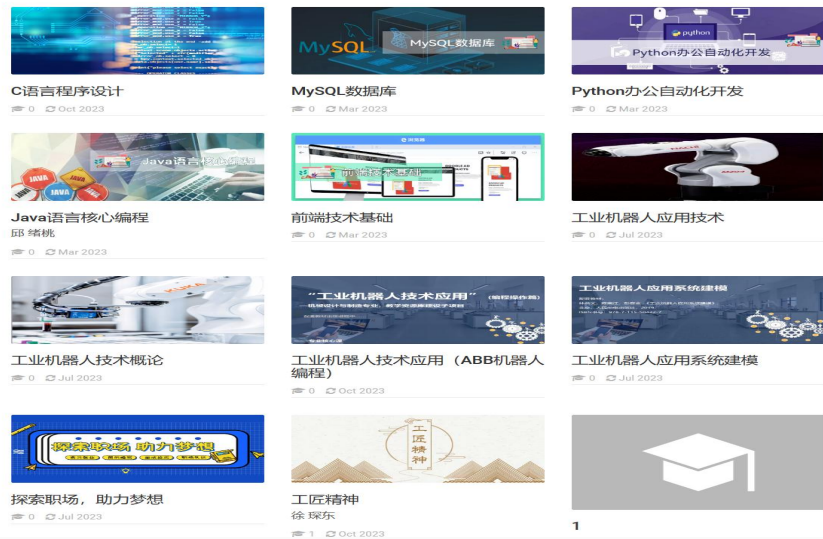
C语言程序设计
0 Oct 2023

MySQL MySQL数据库
MySQL数据库
0 Mar 2023

python
Python办公自动化开发
Python办公自动化开发
0 Mar 2023

Java语言核心编程
Java语言核心编程
邱 绪桃
0 Mar 2023

前端技术基础
前端技术基础
0 Mar 2023

工业机器人应用技术
0 Jul 2023

工业机器人技术概论
0 Jul 2023

"工业机器人技术应用"
工业机器人技术应用 （ABB机器人编程）
0 Oct 2023

工业机器人应用系统建模
工业机器人应用系统建模
0 Jul 2023

探索职场 助力梦想
探索职场， 助力梦想
0 Jul 2023

工匠精神
工匠精神
徐 琛东
1 Oct 2023

1